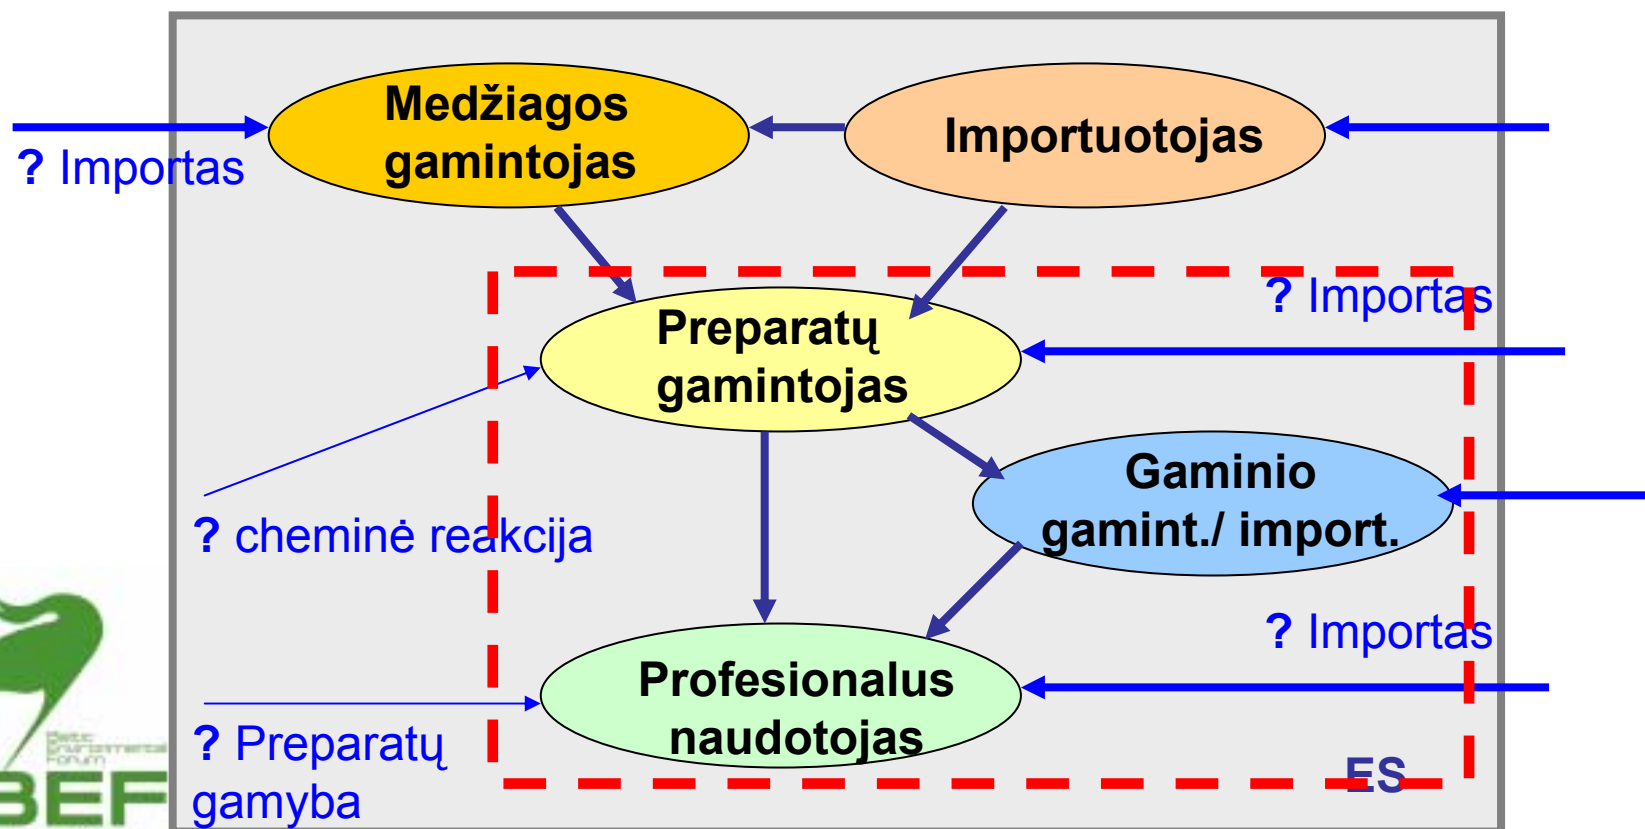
Medžiagos gamintojas

Importuotojas

? Importas

? Importas

Preparatų gamintojas

Gaminio gamint./ import.

? cheminė reakcija

? Importas

Profesionalus naudotojas

? Preparatų gamyba

ES

Baltic Environmental Forum

BEF